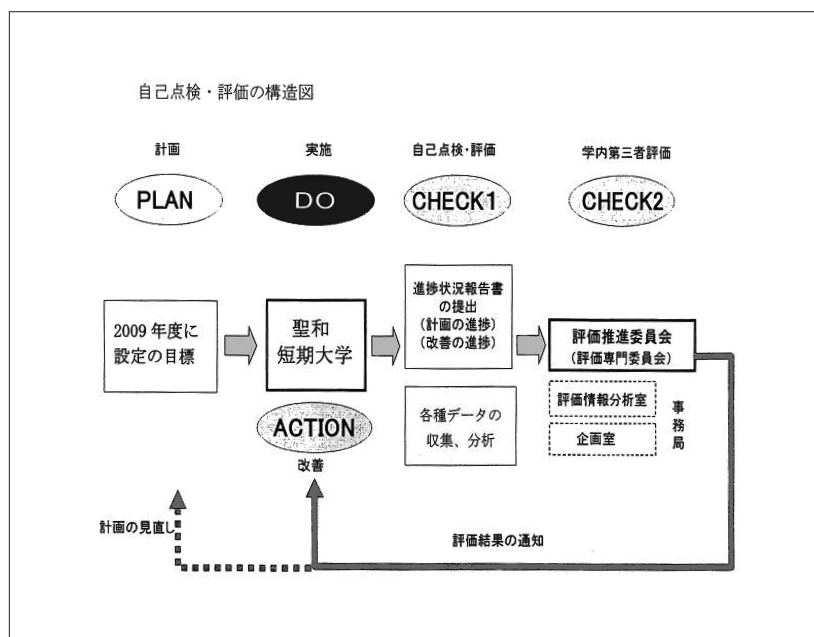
自己点検・評価の構造図

計画

PLAN

実施

DO

自己点検･評価

CHECK1

学内第三者評価

CHECK2

2009 年度に設定の目標

聖和短期大学

進捗状況報告書の提出
（計画の進捗）
（改善の進捗）

評価推進委員会
（評価専門委員会）

ACTION

改善

各種データの収集、分析

評価情報分析室

企画室

事務局

計画の見直し

評価結果の通知